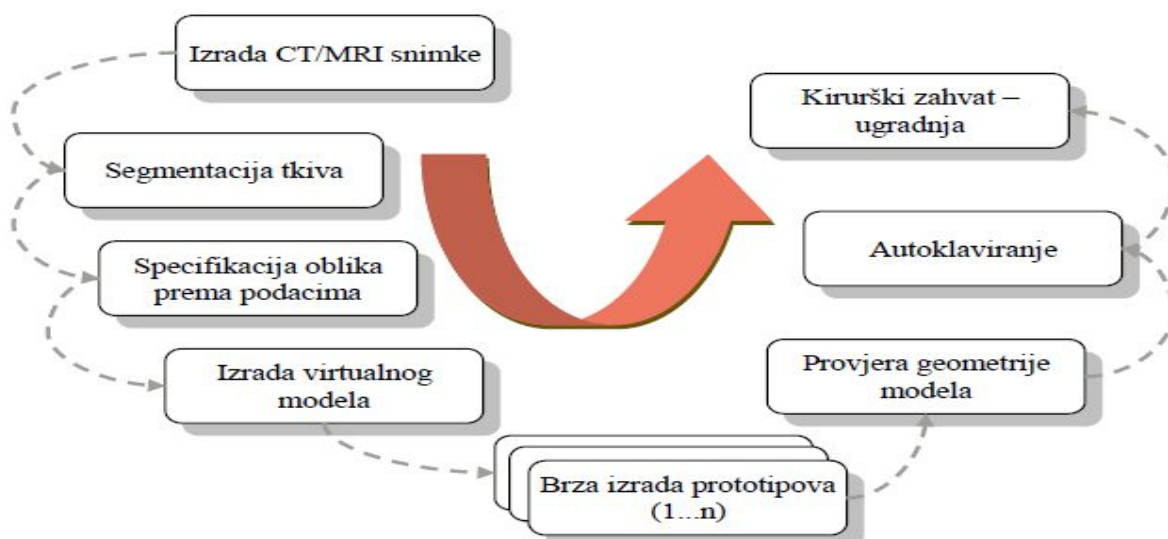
Izrada CT/MRI snimke

Segmentacija tkiva

Specifikacija oblika prema podacima

Izrada virtualnog modela

Brza izrada prototipova (1...n)

Provjera geometrije modela

Autoklaviranje

Kirurški zahvat – ugradnja